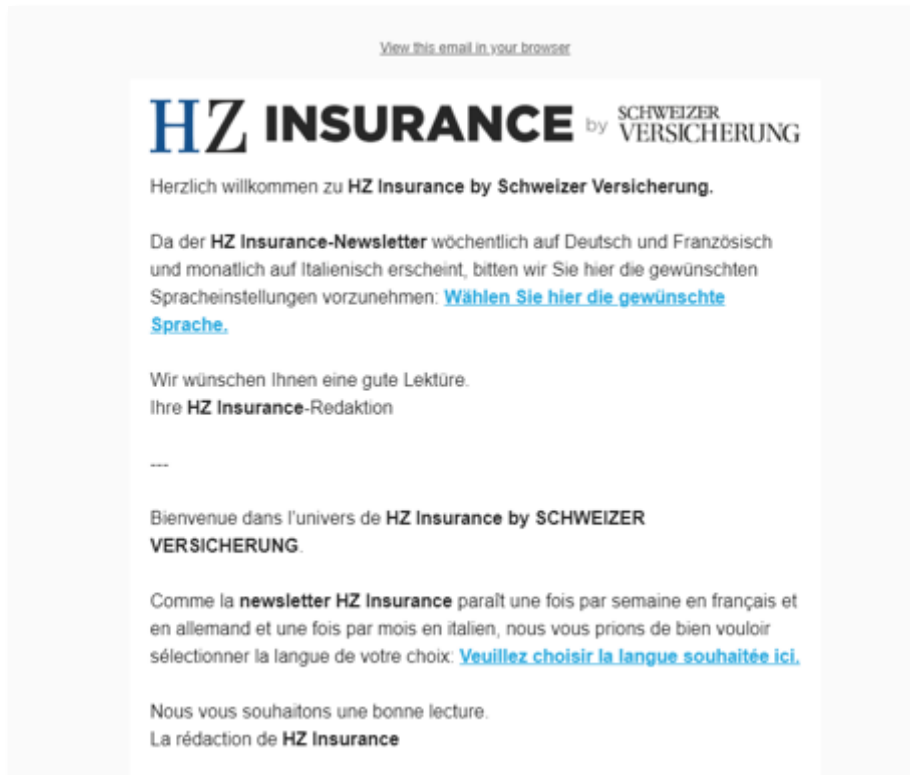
View this email in your browser

HZ INSURANCE by SCHWEIZER VERSICHERUNG

Herzlich willkommen zu **HZ Insurance by Schweizer Versicherung.**

Da der **HZ Insurance-Newsletter** wöchentlich auf Deutsch und Französisch und monatlich auf Italienisch erscheint, bitten wir Sie hier die gewünschten Spracheinstellungen vorzunehmen: Wählen Sie hier die gewünschte Sprache.

Wir wünschen Ihnen eine gute Lektüre.
Ihre **HZ Insurance**-Redaktion

---

Bienvenue dans l'univers de **HZ Insurance by SCHWEIZER VERSICHERUNG**.

Comme la **newsletter HZ Insurance** paraît une fois par semaine en français et en allemand et une fois par mois en italien, nous vous prions de bien vouloir sélectionner la langue de votre choix: Veuillez choisir la langue souhaitée ici.

Nous vous souhaitons une bonne lecture.
La rédaction de **HZ Insurance**